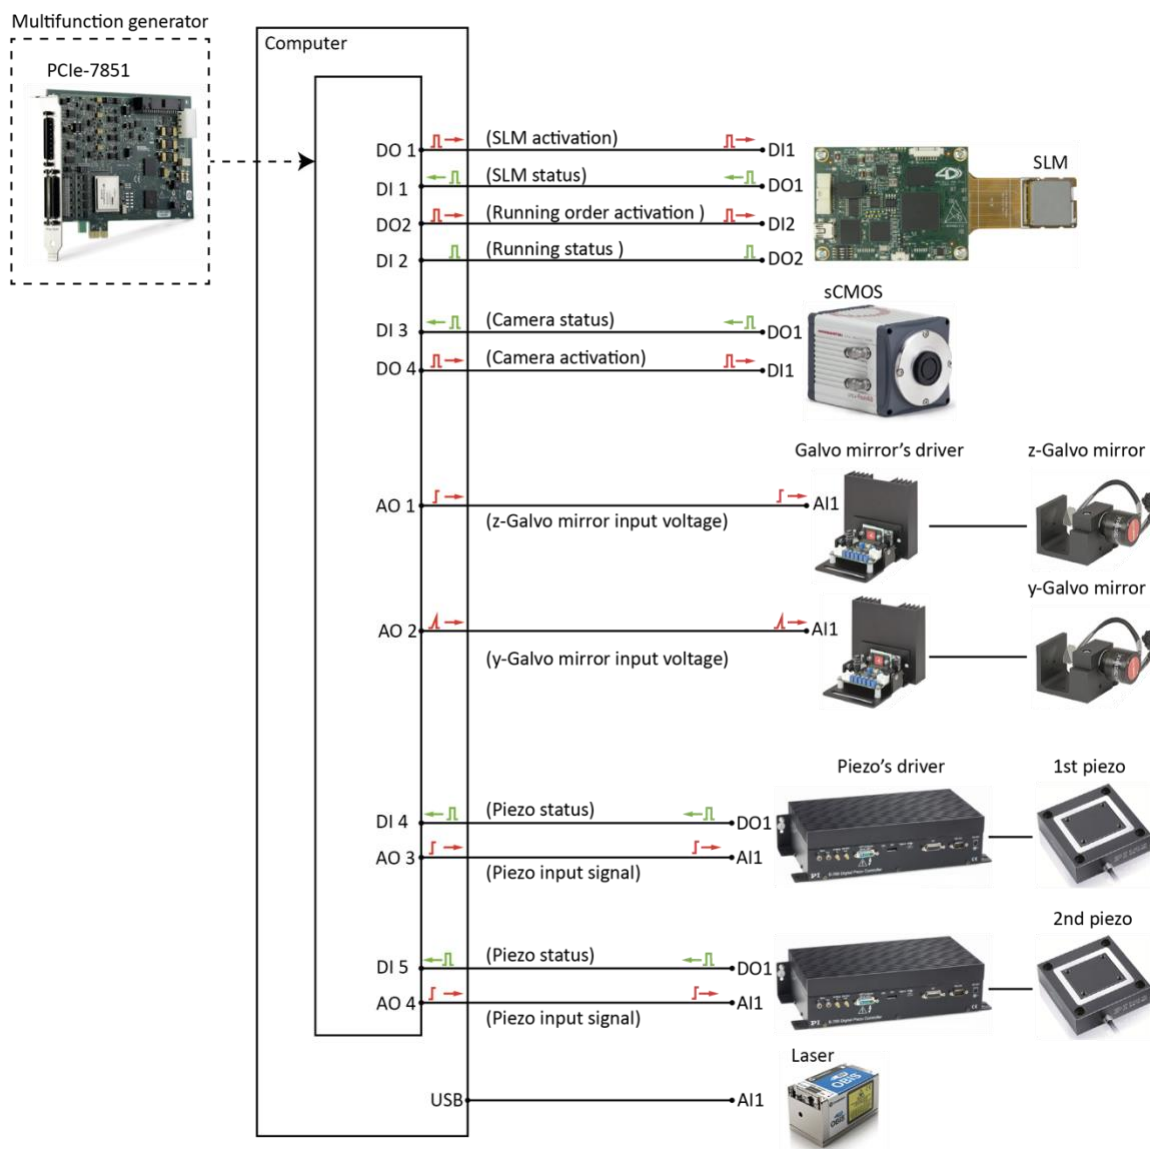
Multifunction generator

PCIe-7851

Computer

DO 1 (SLM activation) DI1

DI 1 (SLM status) DO1

DO2 (Running order activation ) DI2

DI 2 (Running status ) DO2

SLM

sCMOS

DI 3 (Camera status) DO1

DO 4 (Camera activation) DI1

Galvo mirror's driver

z-Galvo mirror

AO 1 AI1

(z-Galvo mirror input voltage)

y-Galvo mirror

AO 2 AI1

(y-Galvo mirror input voltage)

Piezo's driver

1st piezo

DI 4 (Piezo status) DO1

AO 3 AI1

(Piezo input signal)

2nd piezo

DI 5 (Piezo status) DO1

AO 4 AI1

(Piezo input signal)

Laser

USB AI1